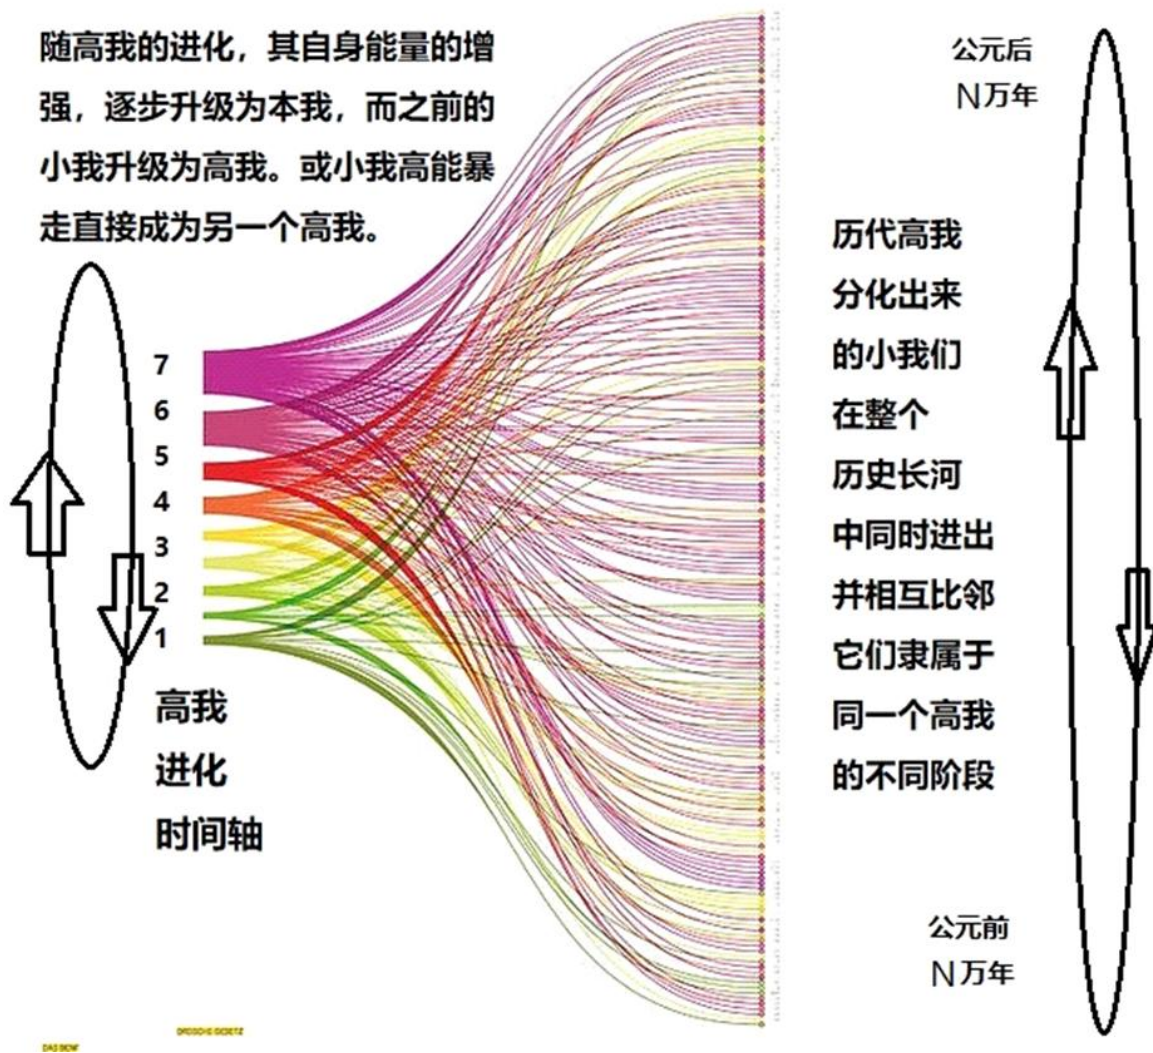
随高我的进化，其自身能量的增强，逐步升级为本我，而之前的小我升级为高我。或小我高能暴走直接成为另一个高我。

7
6
5
4
3
2
1

高我
进化
时间轴

公元后
N万年

历代高我
分化出来
的小我们
在整个
历史长河
中同时进出
并相互比邻
它们隶属于
同一个高我
的不同阶段

公元前
N万年

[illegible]
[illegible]